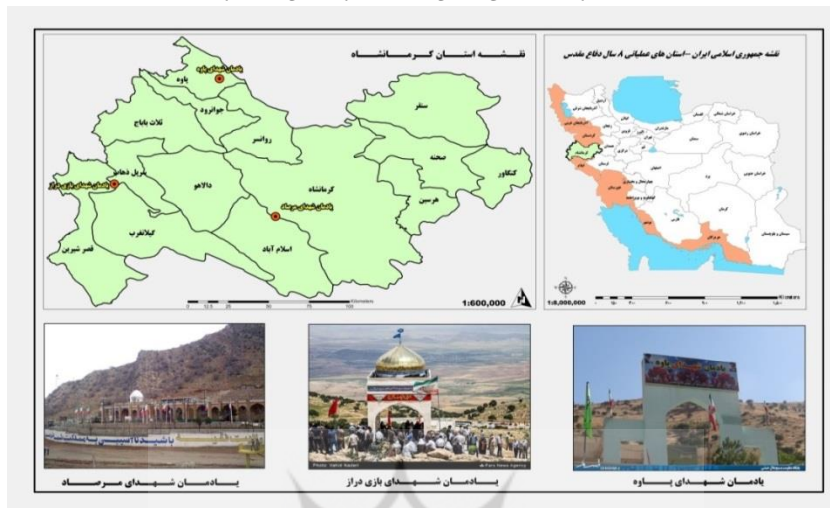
نقشه استان کرمانشاه

نقشه جمهوری اسلامی ایران - استان های عملیاتی ۸ سال دفاع مقدس

پاوه
یادمان شهدای پاوه
جوانرود
ثلاث باباجان
روانسر
سنقر
صحنه
کنگاور
هرسین
کرمانشاه
یادمان شهدای مرصاد
دالاهو
سرپل ذهاب
یادمان شهدای بازی دراز
گیلانغرب
اسلام آباد
قصر شیرین

1:600,000

1:8,000,000

یادمان شهدای مرصاد

یادمان شهدای بازی دراز

یادمان شهدای پاوه

Photo: Vahid Aadeli
Fars News Agency